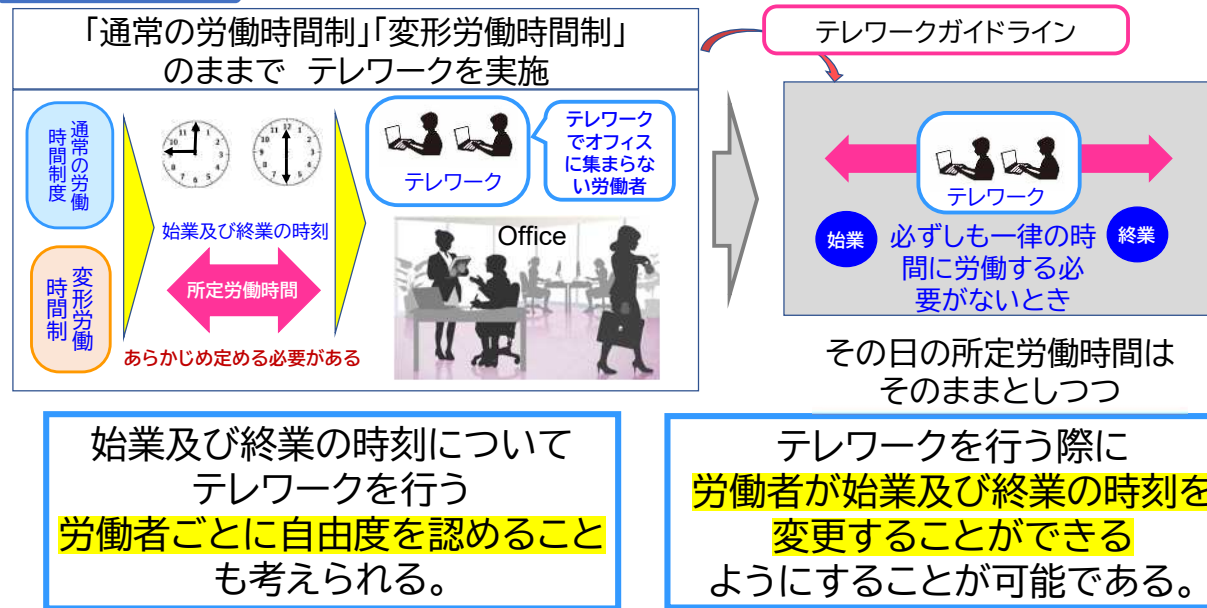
「通常の労働時間制」「変形労働時間制」
のままで　テレワークを実施

通常の労働時間制度

変形労働時間制

始業及び終業の時刻

所定労働時間

あらかじめ定める必要がある

テレワーク

テレワークでオフィスに集まらない労働者

Office

テレワークガイドライン

テレワーク

始業

終業

必ずしも一律の時間に労働する必要がないとき

その日の所定労働時間は
そのままとしつつ

始業及び終業の時刻について
テレワークを行う
労働者ごとに自由度を認めること
も考えられる。

テレワークを行う際に
労働者が始業及び終業の時刻を
変更することができる
ようにすることが可能である。